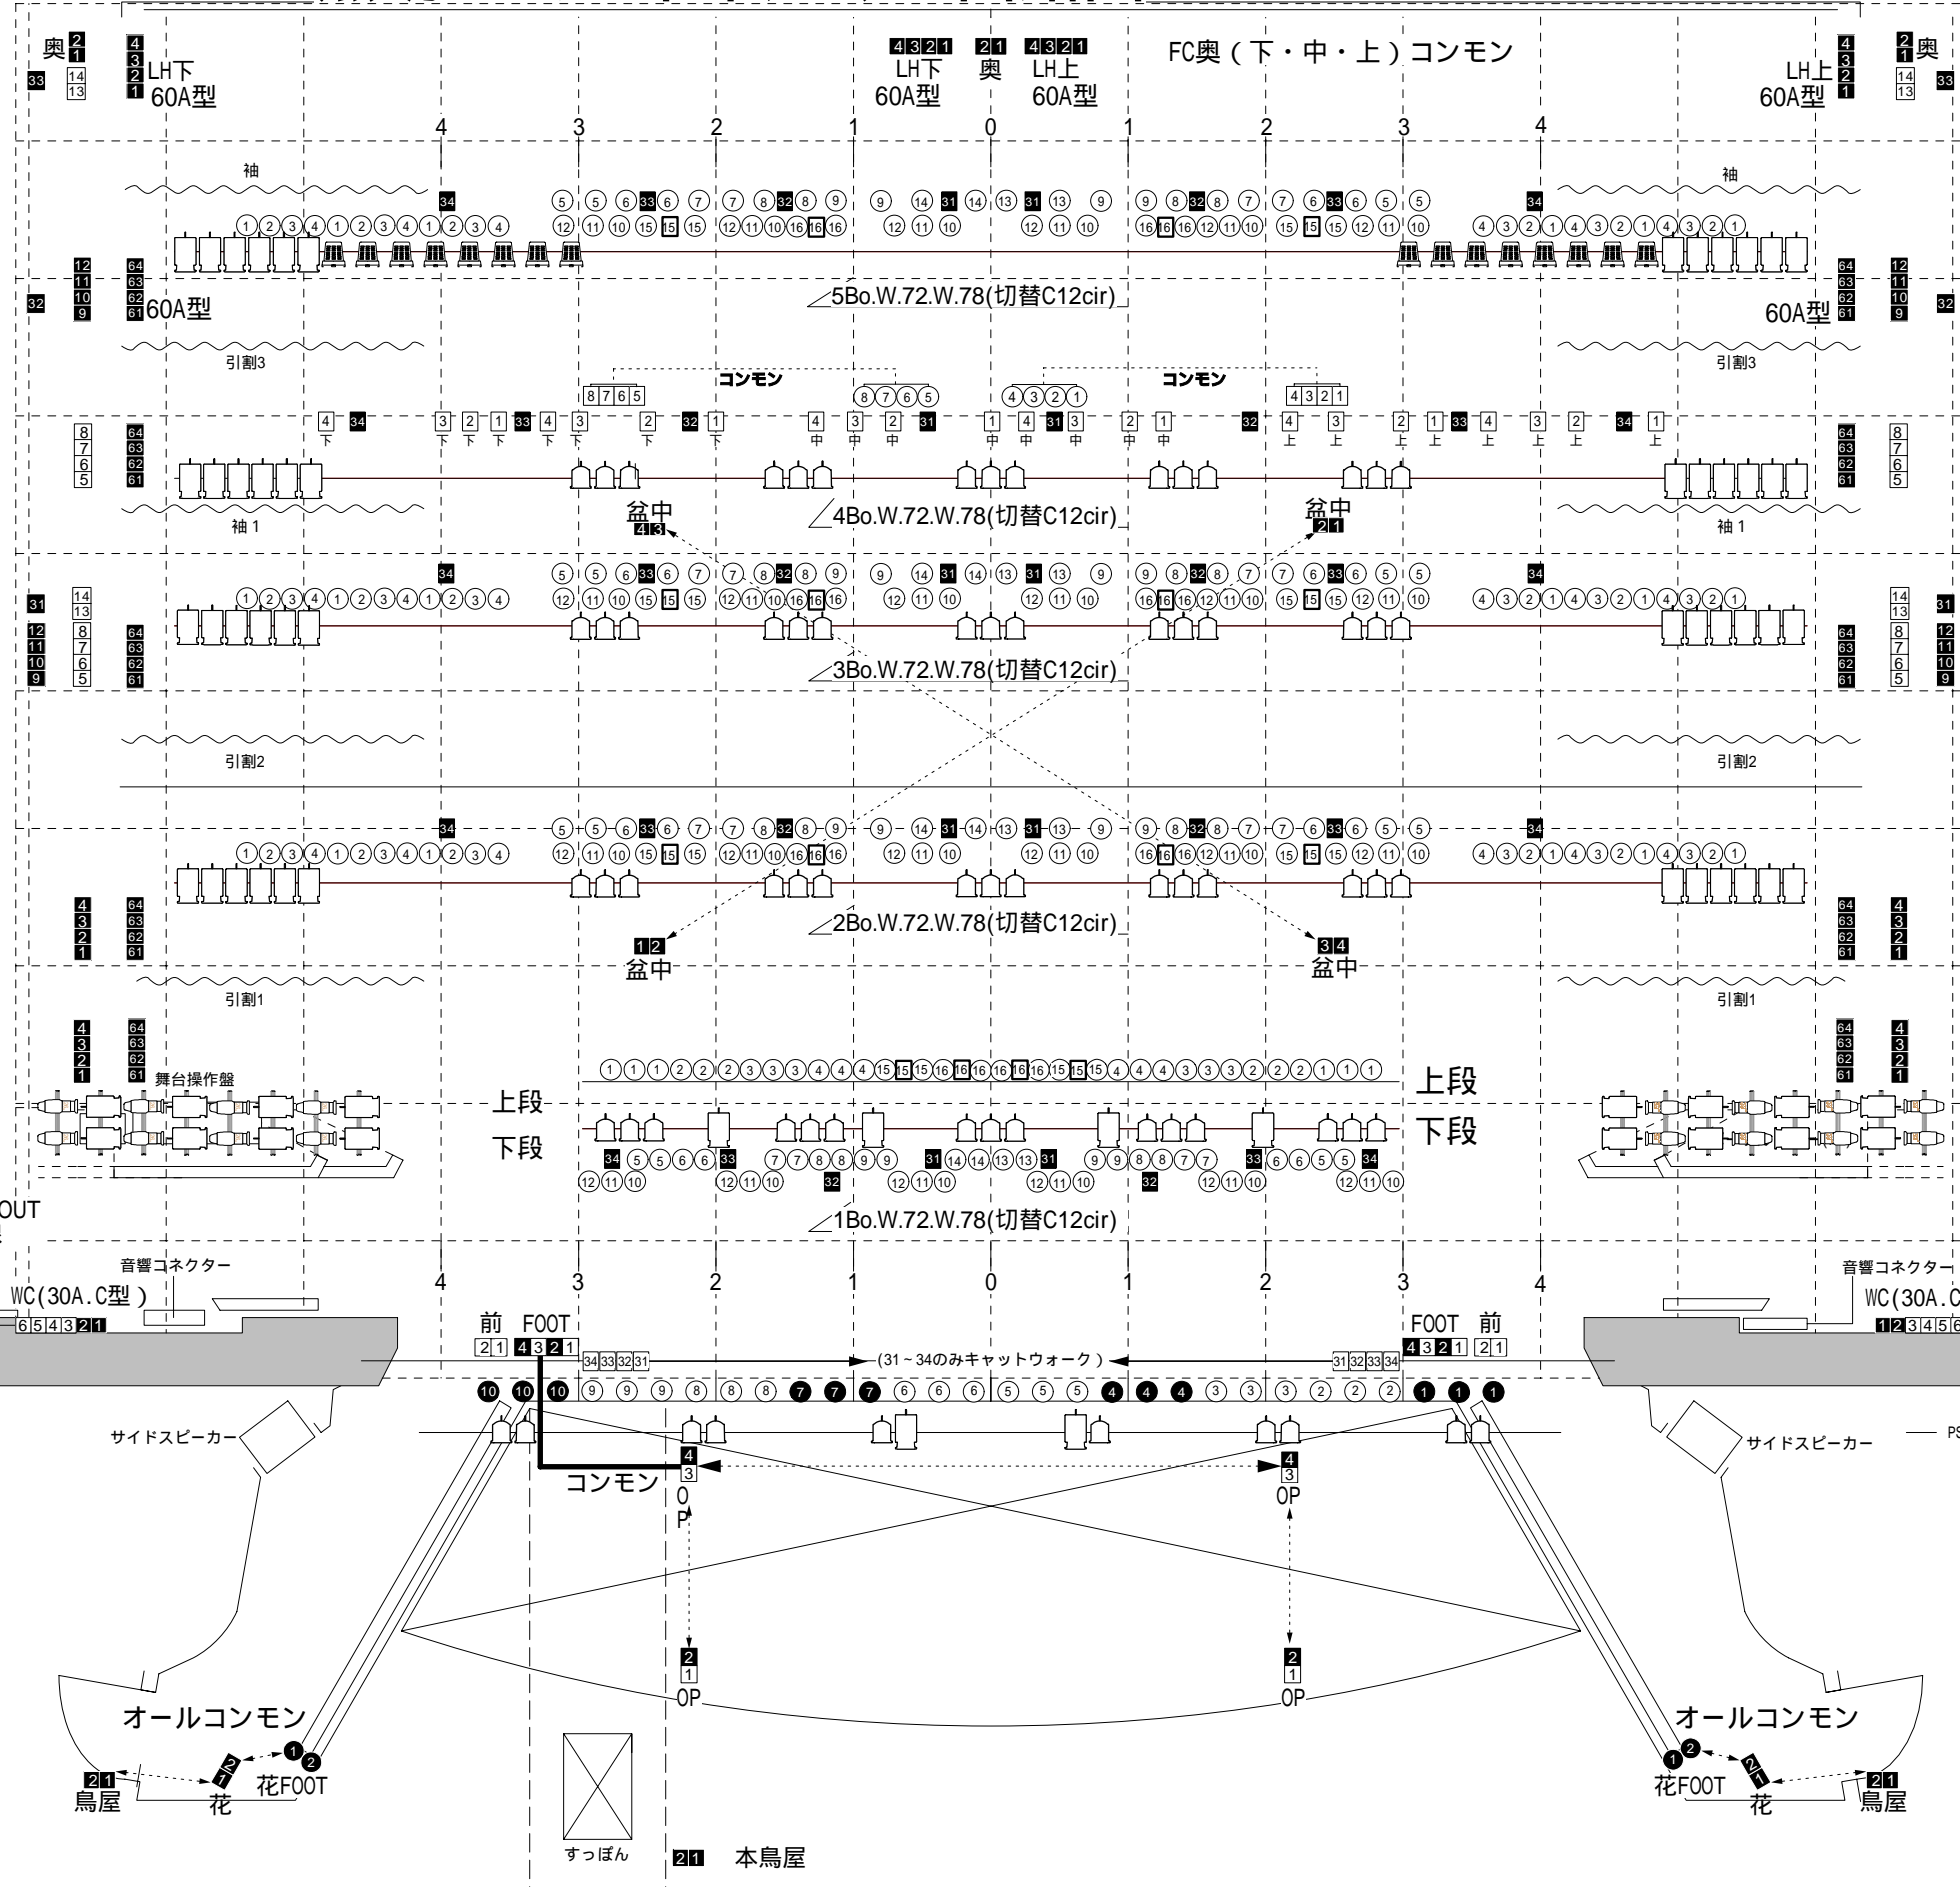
奥 2 1
33 14 13
4 3 2 1 LH下 60A型

4 3 2 1 LH下 60A型
2 1 奥
4 3 2 1 LH上 60A型
FC奥（下・中・上）コンモン

LH上 60A型 4 3 2 1
2 1 奥 14 13 33

4 3 2 1 0 1 2 3 4

袖
袖

12 11 10 9 32
64 63 62 61 60A型
5Bo.W.72.W.78(切替C12cir)
60A型 64 63 62 61
12 11 10 9 32

引割3
引割3

コンモン
8 7 6 5
8 7 6 5
コンモン
4 3 2 1
4 3 2 1

4 下 34 3 下 2 下 1 下 33 4 下 3 下 2 下 32 1 下 4 中 3 中 2 中 31 1 中 4 中 31 3 中 2 中 1 中 32 4 上 3 上 2 上 1 上 33 4 上 3 上 2 上 34 1 上

8 7 6 5 64 63 62 61
64 63 62 61 8 7 6 5

袖 1
盆中 4 3
4Bo.W.72.W.78(切替C12cir)
盆中 2 1
袖 1

34 34
31 14 13 12 11 10 9 8 7 6 5 64 63 62 61
3Bo.W.72.W.78(切替C12cir)
14 13 8 7 6 5 64 63 62 61 31 12 11 10 9

引割2
引割2

34 34
4 3 2 1 64 63 62 61
2Bo.W.72.W.78(切替C12cir)
64 63 62 61 4 3 2 1
1 2 盆中
3 4 盆中

引割1
引割1

4 3 2 1 64 63 62 61
舞台操作盤
上段
下段
上段
下段
64 63 62 61 4 3 2 1

1Bo.W.72.W.78(切替C12cir)

OUT
音響コネクター
WC(30A.C型)
6 5 4 3 2 1
4 3 2 1 0 1 2 3 4
音響コネクター
WC(30A.C
1 2 3 4 5 6

前 FOOT
2 1 4 3 2 1
34 33 32 31
(31～34のみキャットウォーク)
31 32 33 34
FOOT 前
4 3 2 1 2 1

10 10 10 9 9 9 8 8 8 7 7 7 6 6 6 5 5 5 4 4 4 3 3 3 2 2 2 1 1 1

サイドスピーカー
サイドスピーカー
PS

4 3 OP
コンモン
4 3 OP

2 1 OP
2 1 OP

オールコンモン
オールコンモン

2 1 鳥屋
2 1 花
1 2 花FOOT
1 2 花FOOT
2 1 花
2 1 鳥屋

すっぽん
2 1 本鳥屋